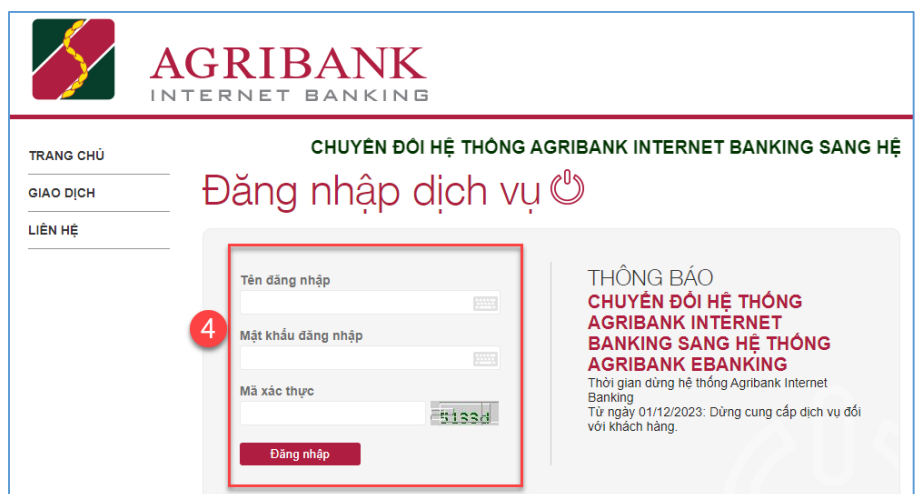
AGRIBANK
INTERNET BANKING

TRANG CHỦ
GIAO DỊCH
LIÊN HỆ

CHUYỂN ĐỔI HỆ THỐNG AGRIBANK INTERNET BANKING SANG HỆ

Đăng nhập dịch vụ

Tên đăng nhập

4

Mật khẩu đăng nhập

Mã xác thực

5133d

Đăng nhập

THÔNG BÁO
CHUYỂN ĐỔI HỆ THỐNG AGRIBANK INTERNET BANKING SANG HỆ THỐNG AGRIBANK EBANKING
Thời gian dừng hệ thống Agribank Internet Banking
Từ ngày 01/12/2023: Dừng cung cấp dịch vụ đối với khách hàng.